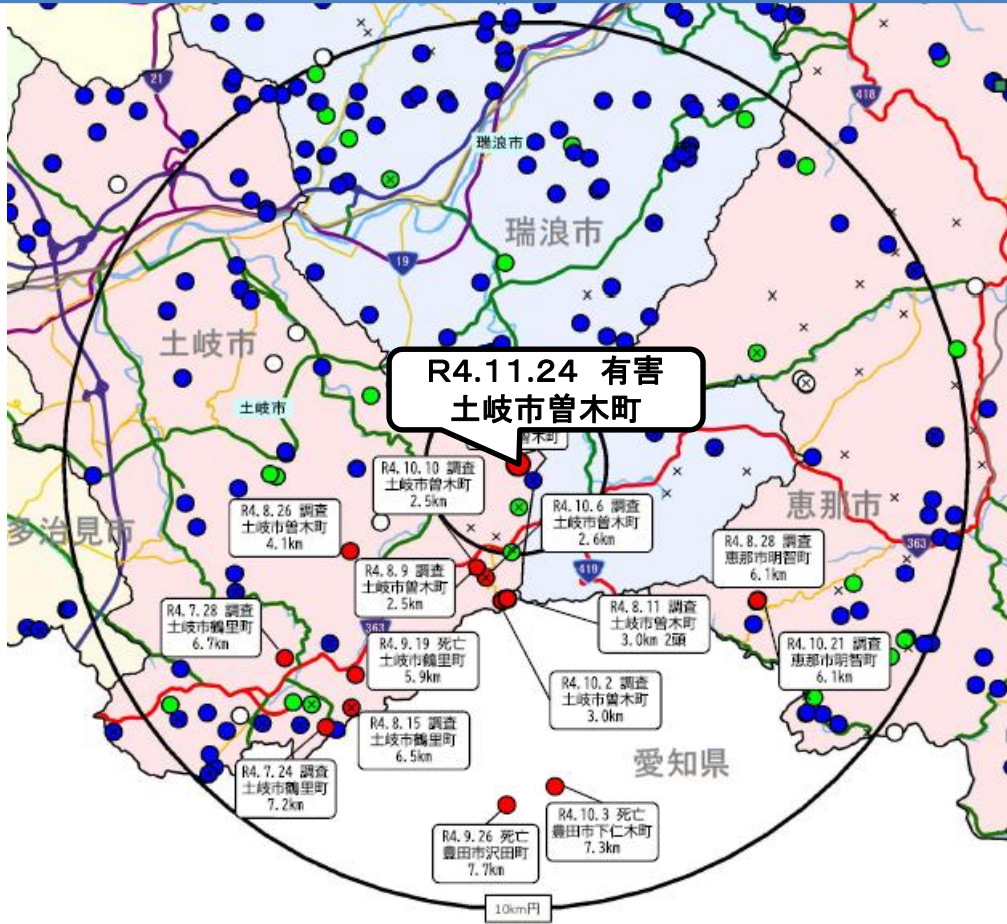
21
418
瑞浪市
瑞浪市
19
土岐市
土岐市
R4.11.24 有害
土岐市曽木町
R4.10.10 調査
土岐市曽木町
2.5km
R4.8.26 調査
土岐市曽木町
4.1km
R4.10.6 調査
土岐市曽木町
2.6km
恵那市
多治見市
R4.8.28 調査
恵那市明智町
6.1km
363
419
R4.8.9 調査
土岐市曽木町
2.5km
R4.7.28 調査
土岐市鶴里町
6.7km
R4.8.11 調査
土岐市曽木町
3.0km 2頭
363
R4.9.19 死亡
土岐市鶴里町
5.9km
R4.10.21 調査
恵那市明智町
6.1km
R4.10.2 調査
土岐市曽木町
3.0km
R4.8.15 調査
土岐市鶴里町
6.5km
R4.7.24 調査
土岐市鶴里町
7.2km
愛知県
R4.10.3 死亡
豊田市下仁木町
7.3km
R4.9.26 死亡
豊田市沢田町
7.7km
10km円